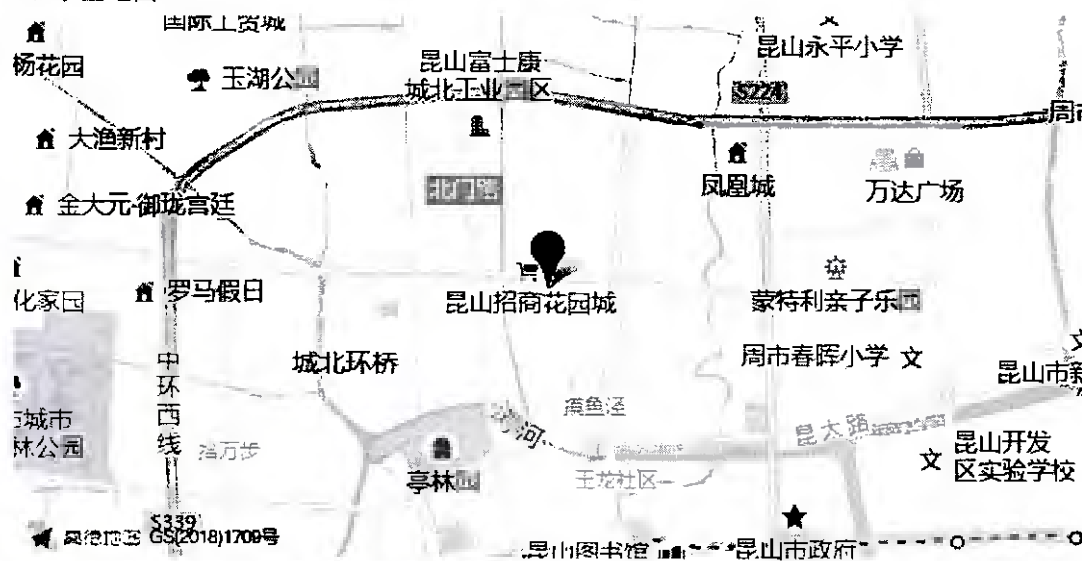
国际工贸城
杨花园
玉湖公园
昆山富士康城北工业园区
昆山永平小学
S224
周市
大渔新村
金大元·御珑宫廷
北门路
凤凰城
万达广场
昆山招商花园城
蒙特利亲子乐园
化家园
罗马假日
中环西线
城北环桥
周市春晖小学
昆山市新
城市林公园
河
黄鱼泾
昆太路
昆山开发区实验学校
亭林园
玉龙社区
S339
高德地图 GS(2018)1709号
昆山图书馆
昆山市政府